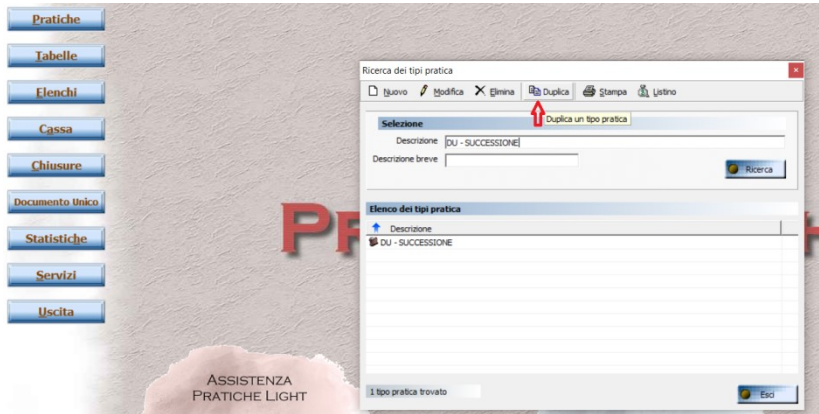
Pratiche
Tabelle
Elenchi
Cassa
Chiusure
Documento Unico
Statistiche
Servizi
Uscita

PR

ASSISTENZA
PRATICHE LIGHT

Ricerca dei tipi pratica
Nuovo Modifica Elimina Duplica Stampa Listino
Duplica un tipo pratica
Selezione
Descrizione DU - SUCCESSIONE
Descrizione breve
Ricerca
Elenco dei tipi pratica
Descrizione
DU - SUCCESSIONE
1 tipo pratica trovato
Esci